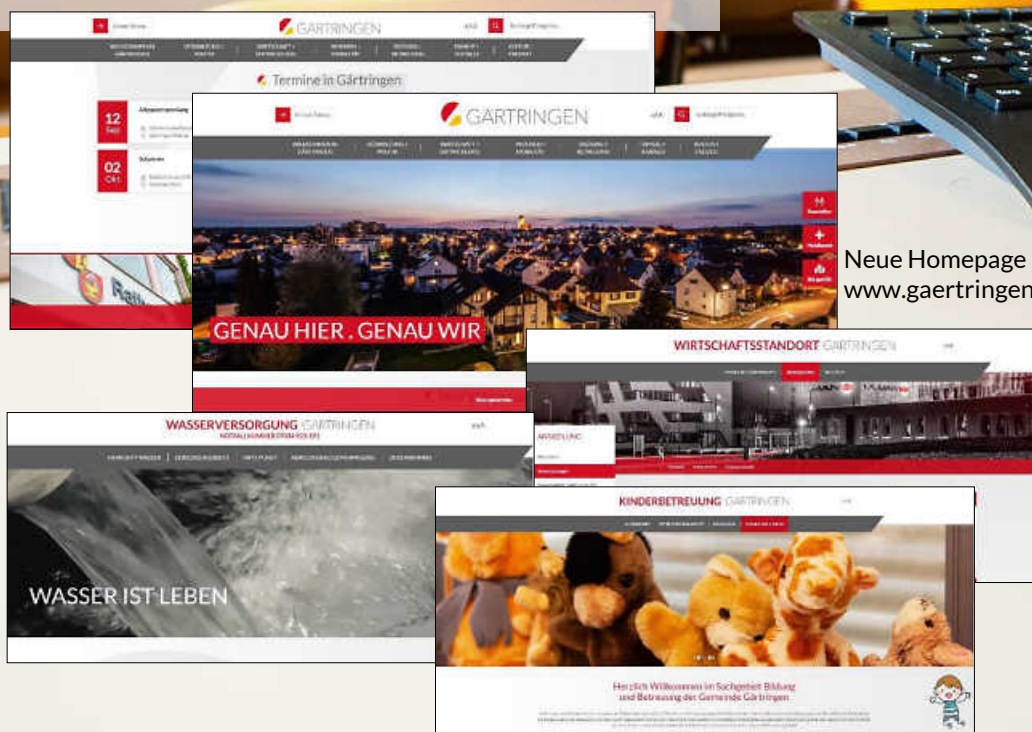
GÄRTRINGEN

Termine in Gärtringen

12 Sep.

02 Okt.

GÄRTRINGEN

GENAU HIER . GENAU WIR

Neue Homepage
www.gaertringen

WIRTSCHAFTSSTANDORT GÄRTRINGEN

WASSERVERSORGUNG GÄRTRINGEN

WASSER IST LEBEN

KINDERBETREUUNG GÄRTRINGEN

Herzlich Willkommen im Sachgebiet Bildung und Betreuung der Gemeinde Gärtringen